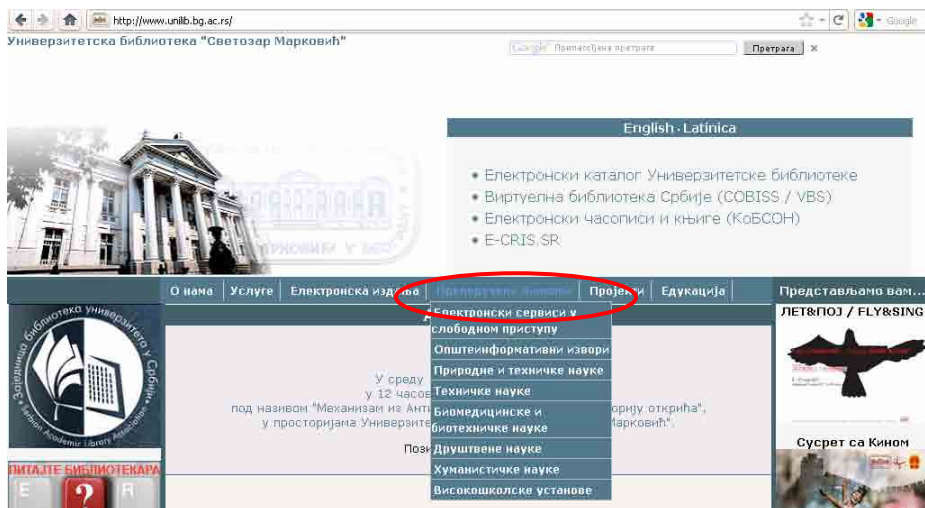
http://www.unilib.bg.ac.rs/

Google

Универзитетска библиотека "Светозар Марковић"

Google Прилагођена претрага

Претрага ×

English · Latinica

• Електронски каталог Универзитетске библиотеке
• Виртуелна библиотека Србије (COBISS / VBS)
• Електронски часописи и књиге (КоБСОН)
• E-CRIS.SR

О нама | Услуге | Електронска издања | Препоручени линкови | Пројекти | Едукација

Представљамо вам...

Електронски сервиси у слободном приступу
Општеинформативни извори
Природне и техничке науке
Техничке науке
Биомедицинске и биотехничке науке
Друштвене науке
Хуманистичке науке
Високошколске установе

Заједница библиотека универзитета у Србији
Serbian Academic Library Association

ПИТАЈТЕ БИБЛИОТЕКАРА

У среду
у 12 часов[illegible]
под називом "Механизам из Анти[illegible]орију открића",
у просторијама Универзит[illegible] Марковић".
Пози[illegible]

ЛЕТ&ПОЈ / FLY&SING

Сусрет са Кином